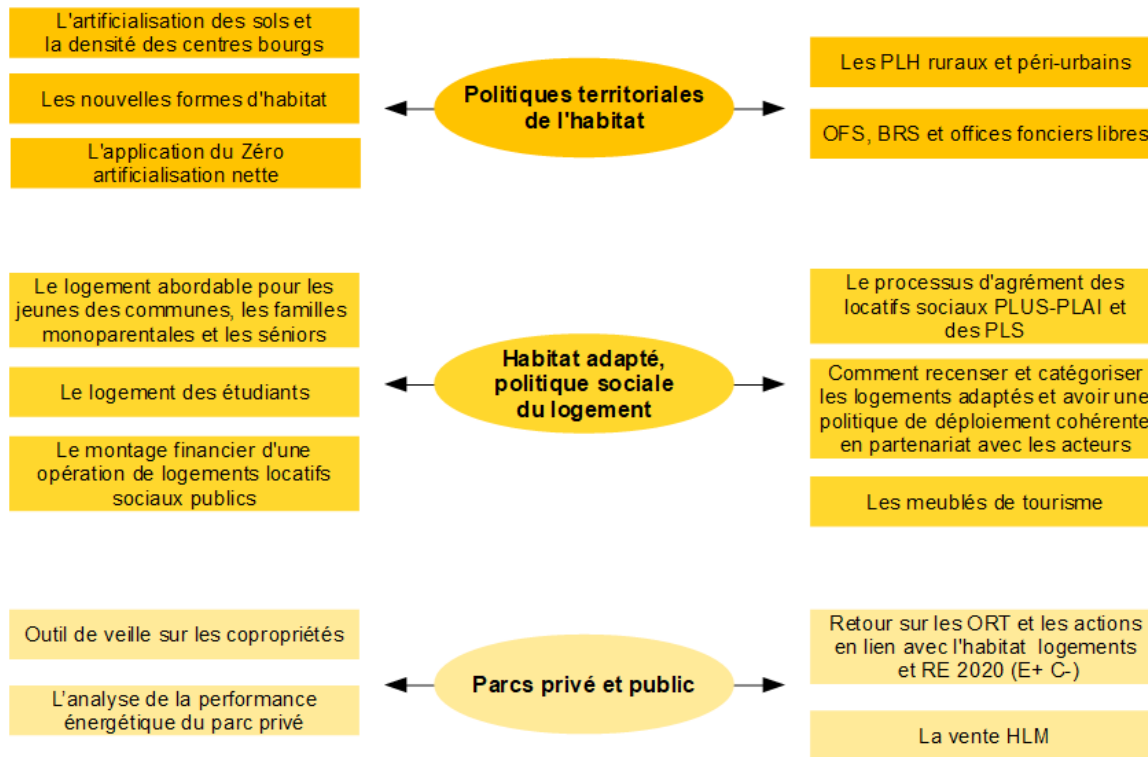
L'artificialisation des sols et la densité des centres bourgs

Les nouvelles formes d'habitat

L'application du Zéro artificialisation nette

Politiques territoriales de l'habitat

Les PLH ruraux et péri-urbains

OFS, BRS et offices fonciers libres

Le logement abordable pour les jeunes des communes, les familles monoparentales et les séniors

Le logement des étudiants

Le montage financier d'une opération de logements locatifs sociaux publics

Habitat adapté, politique sociale du logement

Le processus d'agrément des locatifs sociaux PLUS-PLAI et des PLS

Comment recenser et catégoriser les logements adaptés et avoir une politique de déploiement cohérente en partenariat avec les acteurs

Les meublés de tourisme

Outil de veille sur les copropriétés

L'analyse de la performance énergétique du parc privé

Parcs privé et public

Retour sur les ORT et les actions en lien avec l'habitat logements et RE 2020 (E+ C-)

La vente HLM